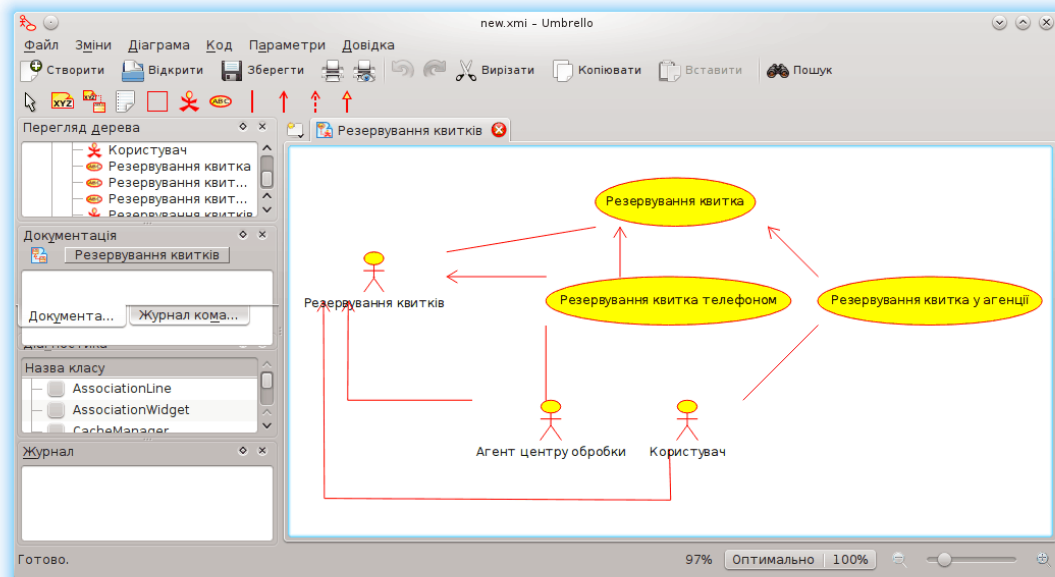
new.xmi – Umbrello

Файл Зміни Діаграма Код Параметри Довідка

Створити Відкрити Зберегти Вирізати Копіювати Вставити Пошук

Перегляд дерева
Користувач
Резервування квитка
Резервування квит...
Резервування квит...
Резервування квитків

Документація
Резервування квитків
Документа... Журнал кома...

Діагностика
Назва класу
AssociationLine
AssociationWidget
CacheManager

Журнал

Резервування квитків

Резервування квитка
Резервування квитків
Резервування квитка телефоном
Резервування квитка у агенції
Агент центру обробки
Користувач

Готово.
97% Оптимально 100%